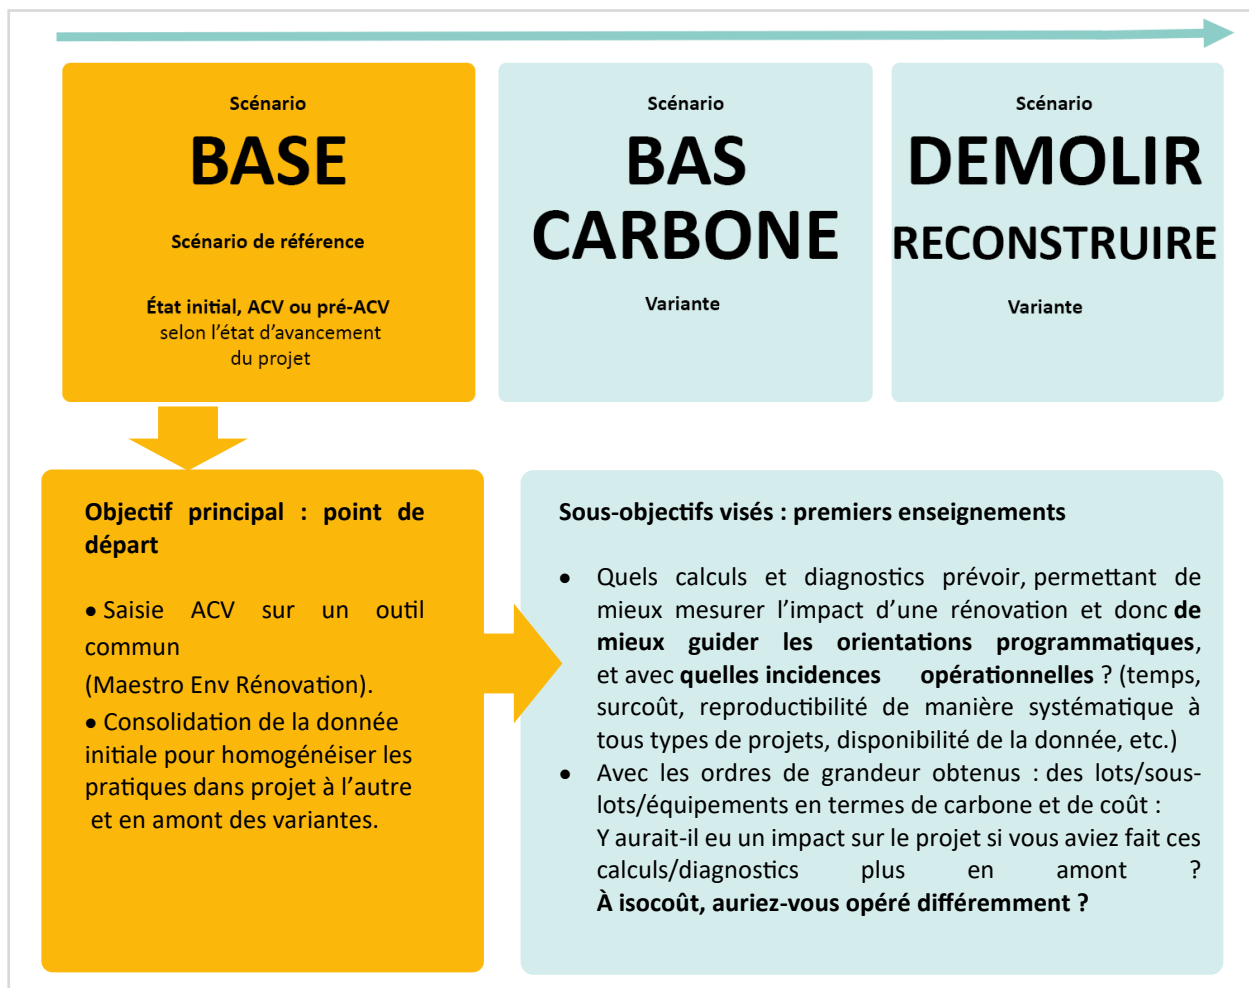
Scénario
BASE
Scénario de référence
État initial, ACV ou pré-ACV
selon l'état d'avancement du projet

Scénario
BAS CARBONE
Variante

Scénario
DEMOLIR
RECONSTRUIRE
Variante

Objectif principal : point de départ

• Saisie ACV sur un outil commun (Maestro Env Rénovation).
• Consolidation de la donnée initiale pour homogénéiser les pratiques dans projet à l'autre et en amont des variantes.

Sous-objectifs visés : premiers enseignements

• Quels calculs et diagnostics prévoir, permettant de mieux mesurer l'impact d'une rénovation et donc de mieux guider les orientations programmatiques, et avec quelles incidences opérationnelles ? (temps, surcoût, reproductibilité de manière systématique à tous types de projets, disponibilité de la donnée, etc.)
• Avec les ordres de grandeur obtenus : des lots/sous-lots/équipements en termes de carbone et de coût :
Y aurait-il eu un impact sur le projet si vous aviez fait ces calculs/diagnostics plus en amont ?
À isocoût, auriez-vous opéré différemment ?